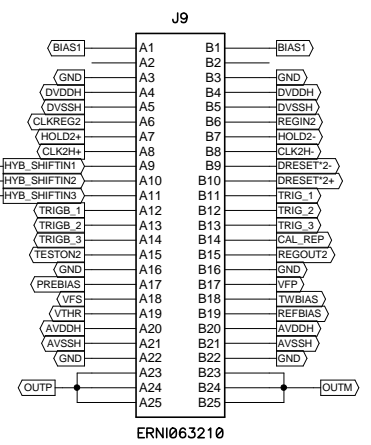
J9

| Signal | Pin | Pin | Signal |
|---|---|---|---|
| BIAS1 | A1 | B1 | BIAS1 |
| | A2 | B2 | |
| GND | A3 | B3 | GND |
| DVDDH | A4 | B4 | DVDDH |
| DVSSH | A5 | B5 | DVSSH |
| CLKREG2 | A6 | B6 | REGIN2 |
| HOLD2+ | A7 | B7 | HOLD2- |
| CLK2H+ | A8 | B8 | CLK2H- |
| HYB_SHIFTIN1 | A9 | B9 | DRESET*2- |
| HYB_SHIFTIN2 | A10 | B10 | DRESET*2+ |
| HYB_SHIFTIN3 | A11 | B11 | TRIG_1 |
| TRIGB_1 | A12 | B12 | TRIG_2 |
| TRIGB_2 | A13 | B13 | TRIG_3 |
| TRIGB_3 | A14 | B14 | CAL_REP |
| TESTON2 | A15 | B15 | REGOUT2 |
| GND | A16 | B16 | GND |
| PREBIAS | A17 | B17 | VFP |
| VFS | A18 | B18 | TWBIAS |
| VTHR | A19 | B19 | REFBIAS |
| AVDDH | A20 | B20 | AVDDH |
| AVSSH | A21 | B21 | AVSSH |
| GND | A22 | B22 | GND |
| | A23 | B23 | |
| OUTP | A24 | B24 | OUTM |
| | A25 | B25 | |

ERNI063210